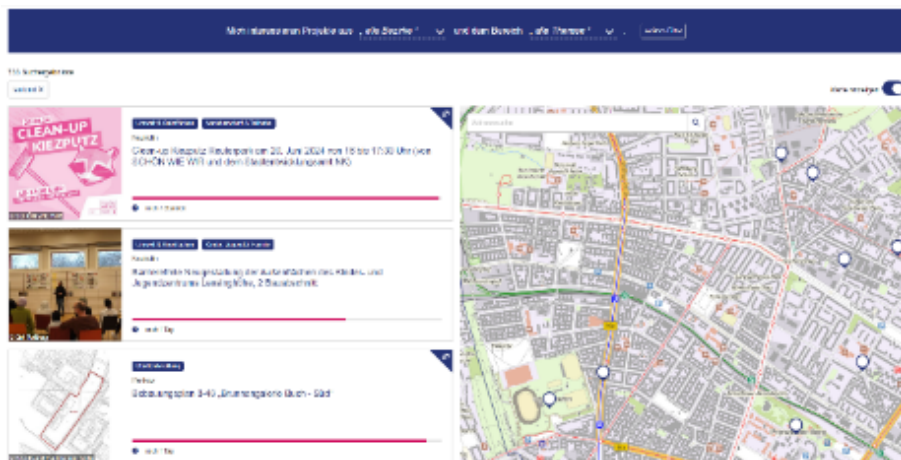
Mich interessieren Projekte aus „alle Bezirke" und dem Bereich „alle Themen" . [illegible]

115 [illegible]

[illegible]

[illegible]

CLEAN-UP KIEZPUTZ

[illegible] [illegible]

Neukölln

Clean-up Kiezputz Reuterpark am 20. Juni 2024 von 15 bis 17:30 Uhr (von SCHÖN WIE WIR und dem Stadtentwicklungsamt NK)

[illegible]

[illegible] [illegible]

Neukölln

Partizipative Neugestaltung der Außenflächen des Kinder- und Jugendzentrums Lessinghöhe, 2 Bauabschnitt

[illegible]

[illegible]

Pankow

Bebauungsplan 3-40 „Brunnengalerie Buch - Süd"

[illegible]